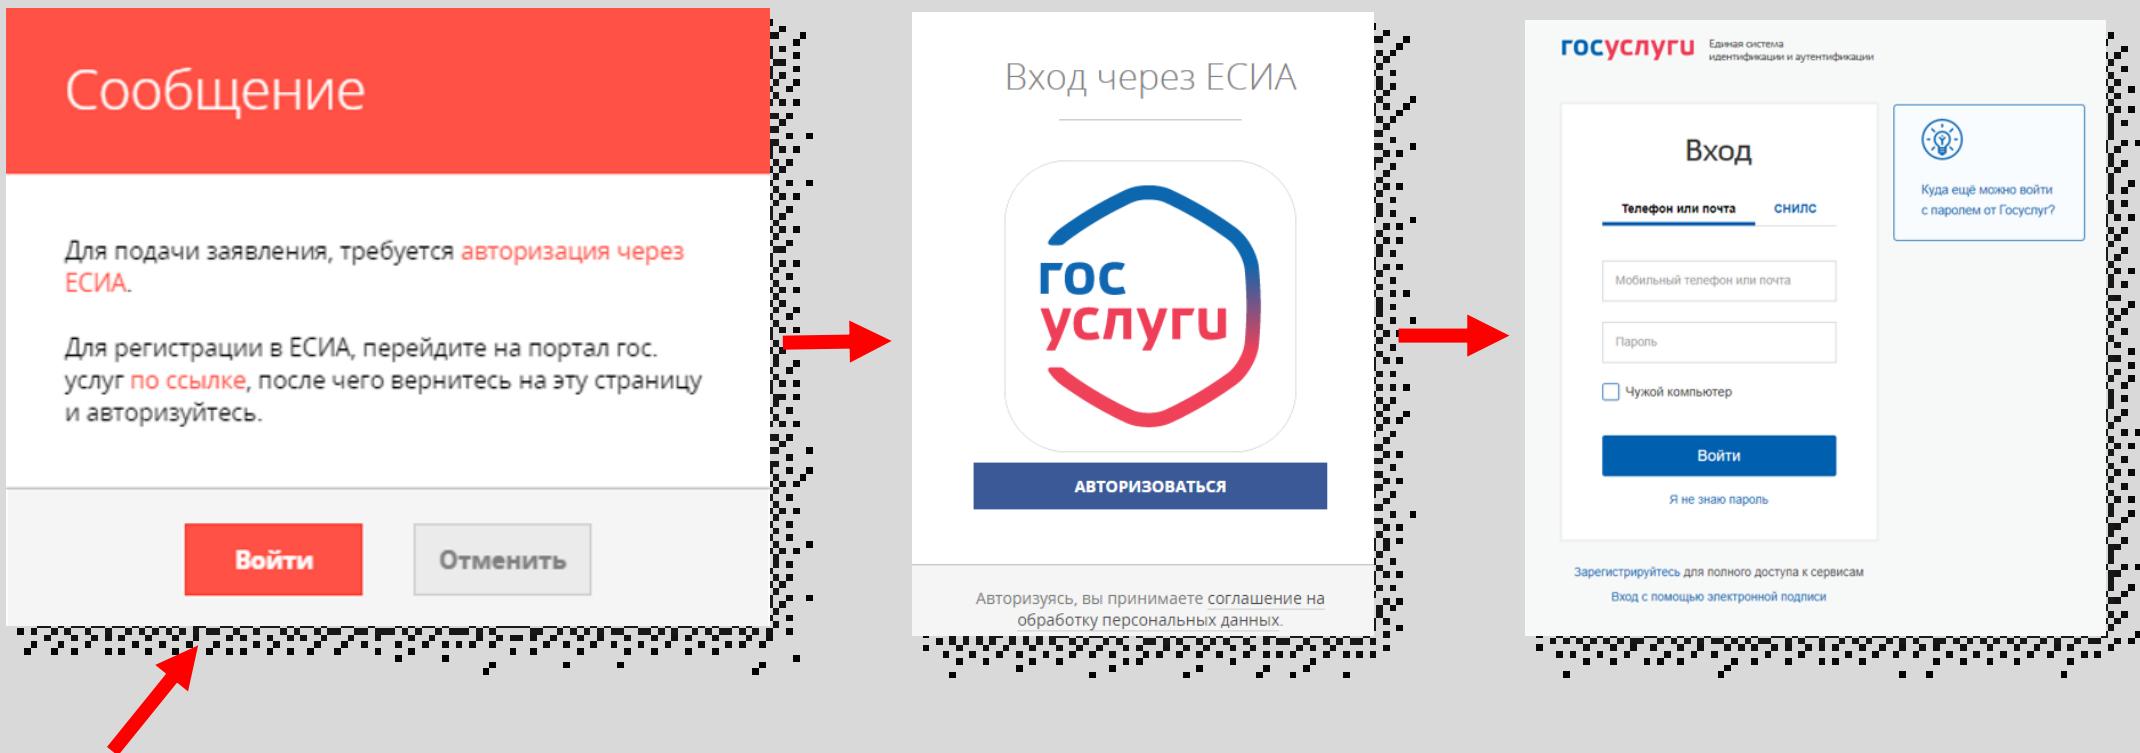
Сообщение

Для подачи заявления, требуется авторизация через ЕСИА.

Для регистрации в ЕСИА, перейдите на портал гос. услуг по ссылке, после чего вернитесь на эту страницу и авторизуйтесь.

Войти

Отменить

Вход через ЕСИА

гос услуги

АВТОРИЗОВАТЬСЯ

Авторизуясь, вы принимаете соглашение на обработку персональных данных.

госуслуги Единая система идентификации и аутентификации

Вход

Телефон или почта

СНИЛС

Мобильный телефон или почта

Пароль

Чужой компьютер

Войти

Я не знаю пароль

Куда ещё можно войти с паролем от Госуслуг?

Зарегистрируйтесь для полного доступа к сервисам

Вход с помощью электронной подписи